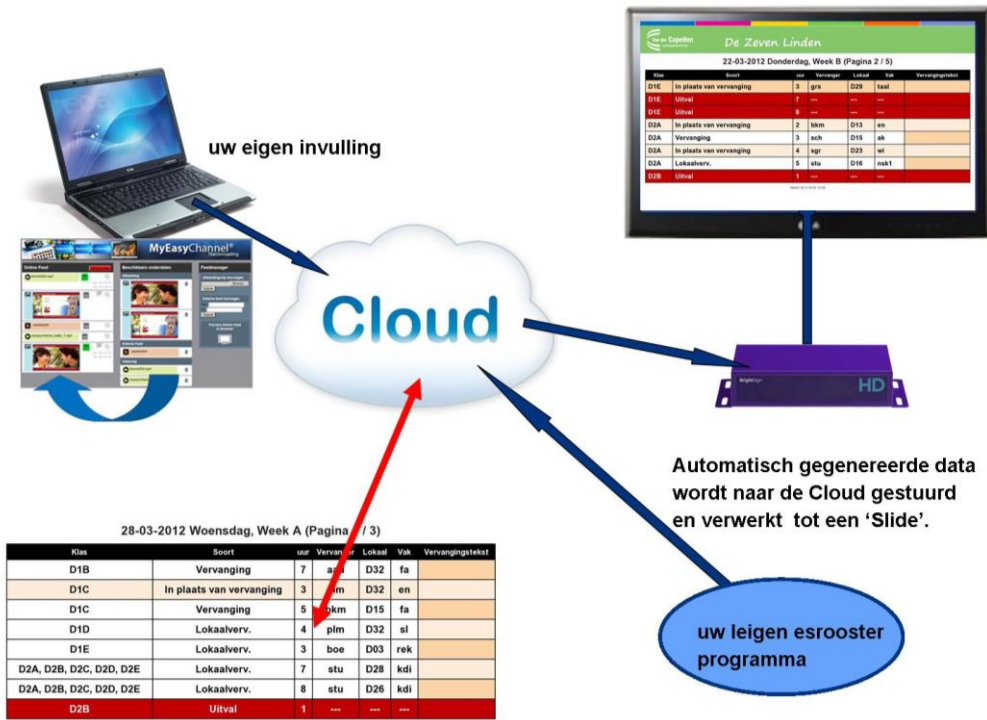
uw eigen invulling

MyEasyChannel

Cloud

Van der Capellen

De Zeven Linden

22-03-2012 Donderdag, Week B (Pagina 2 / 5)

| Klas | Soort | uur | Vervanger | Lokaal | Vak | Vervangingstekst |
|---|---|---|---|---|---|---|
| D1E | In plaats van vervanging | 3 | grs | D29 | taal | |
| D1E | Uitval | 7 | --- | --- | --- | |
| D1E | Uitval | 8 | --- | --- | --- | |
| D2A | In plaats van vervanging | 2 | bkm | D13 | en | |
| D2A | Vervanging | 3 | sch | D15 | ak | |
| D2A | In plaats van vervanging | 4 | sgr | D23 | wi | |
| D2A | Lokaalverv. | 5 | stu | D16 | nsk1 | |
| D2B | Uitval | 1 | --- | --- | --- | |

HD

Automatisch gegenereerde data wordt naar de Cloud gestuurd en verwerkt tot een 'Slide'.

28-03-2012 Woensdag, Week A (Pagina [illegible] / 3)

| Klas | Soort | uur | Vervan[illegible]r | Lokaal | Vak | Vervangingstekst |
|---|---|---|---|---|---|---|
| D1B | Vervanging | 7 | a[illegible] | D32 | fa | |
| D1C | In plaats van vervanging | 3 | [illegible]m | D32 | en | |
| D1C | Vervanging | 5 | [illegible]km | D15 | fa | |
| D1D | Lokaalverv. | 4 | plm | D32 | sl | |
| D1E | Lokaalverv. | 3 | boe | D03 | rek | |
| D2A, D2B, D2C, D2D, D2E | Lokaalverv. | 7 | stu | D28 | kdi | |
| D2A, D2B, D2C, D2D, D2E | Lokaalverv. | 8 | stu | D26 | kdi | |
| D2B | Uitval | 1 | --- | --- | --- | |

uw leigen esrooster programma